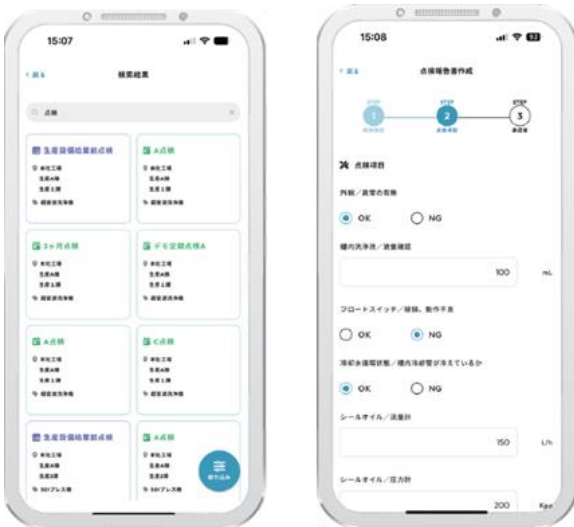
15:07

< 戻る

検索結果

点検

生産設備始業前点検
本社工場
生産A棟
生産1課
超音波洗浄機

A点検
本社工場
生産A棟
生産1課
超音波洗浄機

3ヶ月点検
本社工場
生産A棟
生産1課
超音波洗浄機

デモ定期点検A
本社工場
生産A棟
生産1課
超音波洗浄機

A点検
本社工場
生産A棟
生産1課
超音波洗浄機

C点検
本社工場
生産A棟
生産1課
超音波洗浄機

生産設備始業前点検
本社工場
生産A棟
生産2課
50tプレス機

A点検
本社工場
生産A棟
生産1課
50tプレス機

絞り込み

15:08

< 戻る

点検報告書作成

STEP 1
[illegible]

STEP 2
点検項目

STEP 3
承認者

点検項目

外観／異常の有無

OK NG

槽内洗浄液／液量確認

100 mL

フロートスイッチ／破損、動作不良

OK NG

冷却水循環状態／槽内冷却管が冷えているか

OK NG

シールオイル／流量計

150 L/h

シールオイル／圧力計

200 Kpa